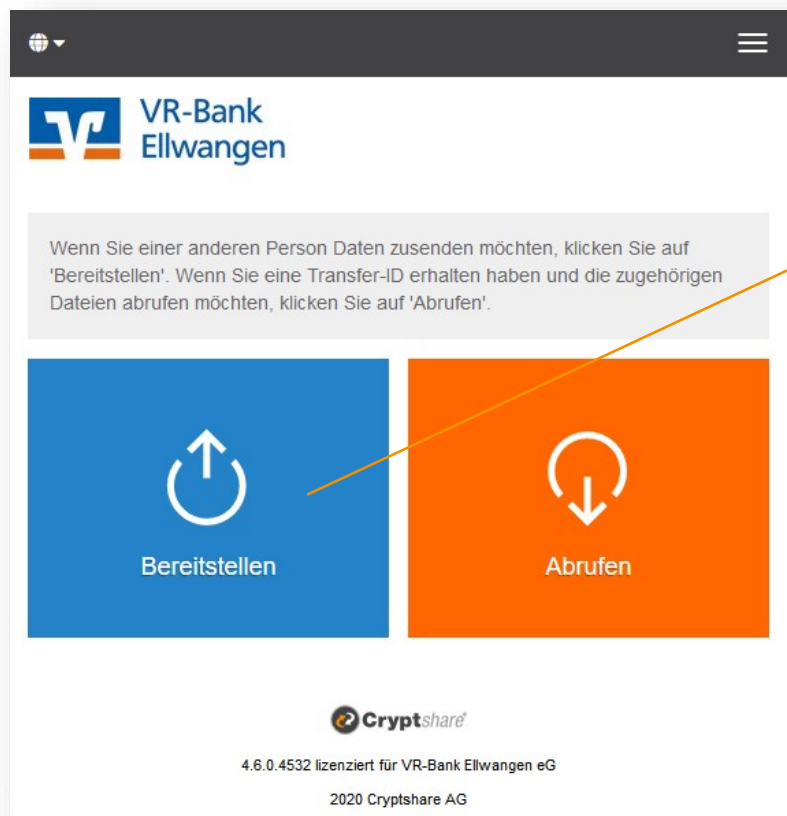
VR-Bank Ellwangen

Wenn Sie einer anderen Person Daten zusenden möchten, klicken Sie auf 'Bereitstellen'. Wenn Sie eine Transfer-ID erhalten haben und die zugehörigen Dateien abrufen möchten, klicken Sie auf 'Abrufen'.

Bereitstellen

Abrufen

Cryptshare

4.6.0.4532 lizenziert für VR-Bank Ellwangen eG

2020 Cryptshare AG